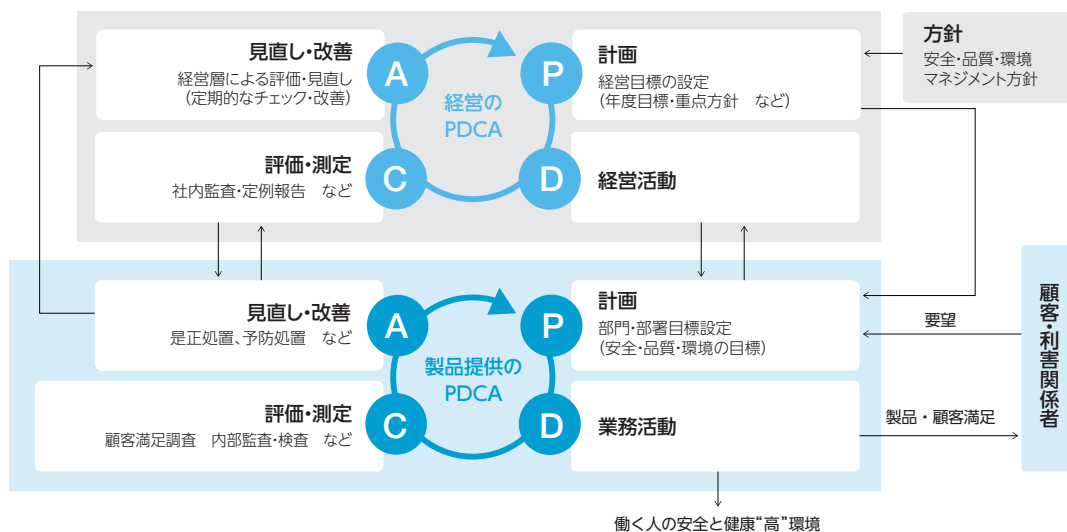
方針
安全・品質・環境
マネジメント方針

見直し・改善
経営層による評価・見直し
（定期的なチェック・改善）

A

経営の
PDCA

P

計画
経営目標の設定
（年度目標・重点方針　など）

評価・測定
社内監査・定例報告　など

C

D

経営活動

見直し・改善
是正処置、予防処置　など

A

製品提供の
PDCA

P

計画
部門・部署目標設定
（安全・品質・環境の目標）

要望

顧客・利害関係者

評価・測定
顧客満足調査　内部監査・検査　など

C

D

業務活動

製品・顧客満足

働く人の安全と健康"高"環境